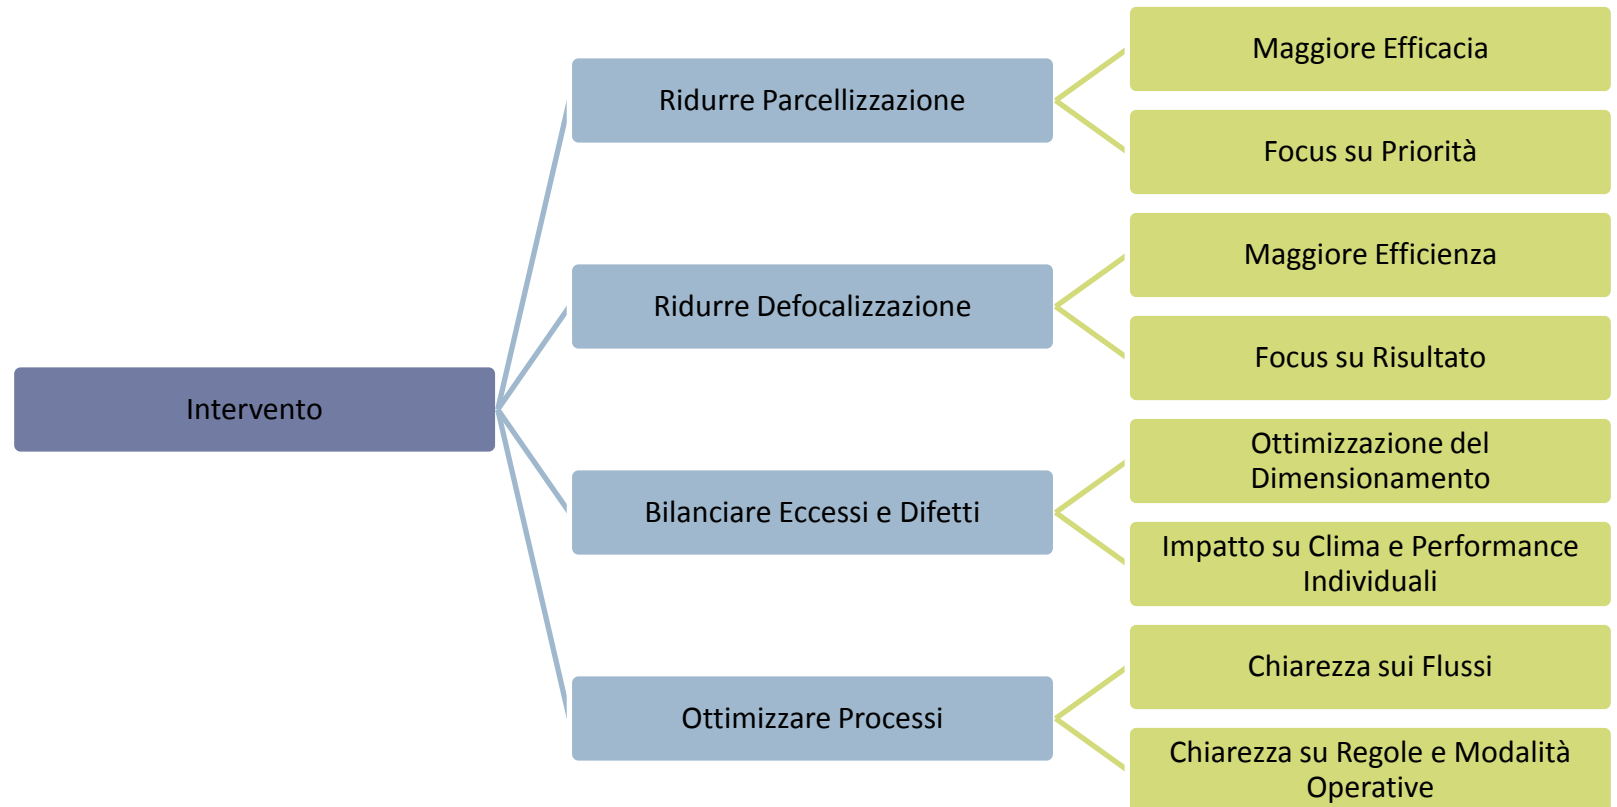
Intervento

Ridurre Parcellizzazione

Maggiore Efficacia

Focus su Priorità

Ridurre Defocalizzazione

Maggiore Efficienza

Focus su Risultato

Bilanciare Eccessi e Difetti

Ottimizzazione del Dimensionamento

Impatto su Clima e Performance Individuali

Ottimizzare Processi

Chiarezza sui Flussi

Chiarezza su Regole e Modalità Operative